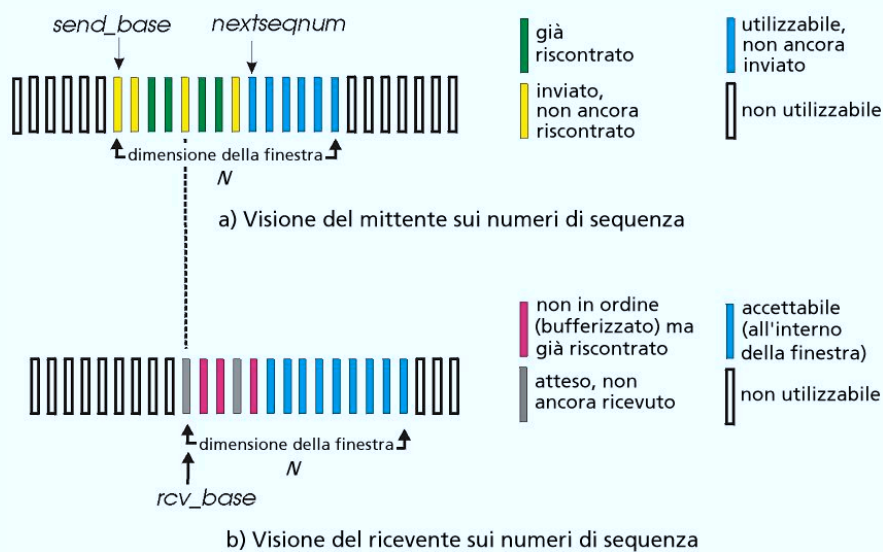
send_base

nextseqnum

già riscontrato

utilizzabile, non ancora inviato

inviato, non ancora riscontrato

non utilizzabile

dimensione della finestra
N

a) Visione del mittente sui numeri di sequenza

non in ordine (bufferizzato) ma già riscontrato

accettabile (all'interno della finestra)

atteso, non ancora ricevuto

non utilizzabile

dimensione della finestra
N

rcv_base

b) Visione del ricevente sui numeri di sequenza